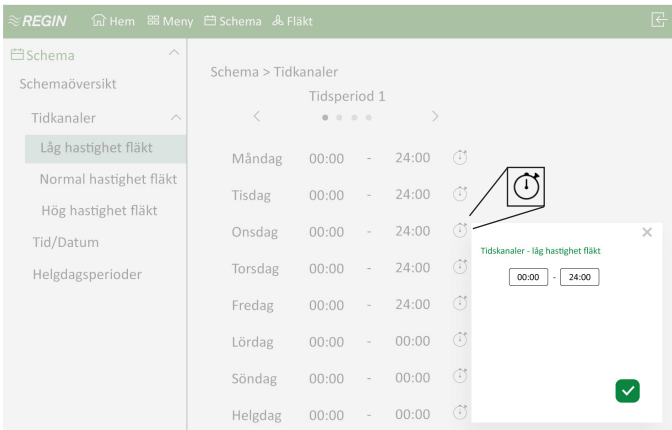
REGIN Hem Meny Schema Fläkt

Schema
Schemaöversikt
Tidkanaler
Låg hastighet fläkt
Normal hastighet fläkt
Hög hastighet fläkt
Tid/Datum
Helgdagsperioder

Schema > Tidkanaler
Tidsperiod 1
<
>

| | | | |
|---|---|---|---|
| Måndag | 00:00 | - | 24:00 |
| Tisdag | 00:00 | - | 24:00 |
| Onsdag | 00:00 | - | 24:00 |
| Torsdag | 00:00 | - | 24:00 |
| Fredag | 00:00 | - | 24:00 |
| Lördag | 00:00 | - | 00:00 |
| Söndag | 00:00 | - | 00:00 |
| Helgdag | 00:00 | - | 00:00 |

×
Tidskanaler - låg hastighet fläkt
00:00 - 24:00